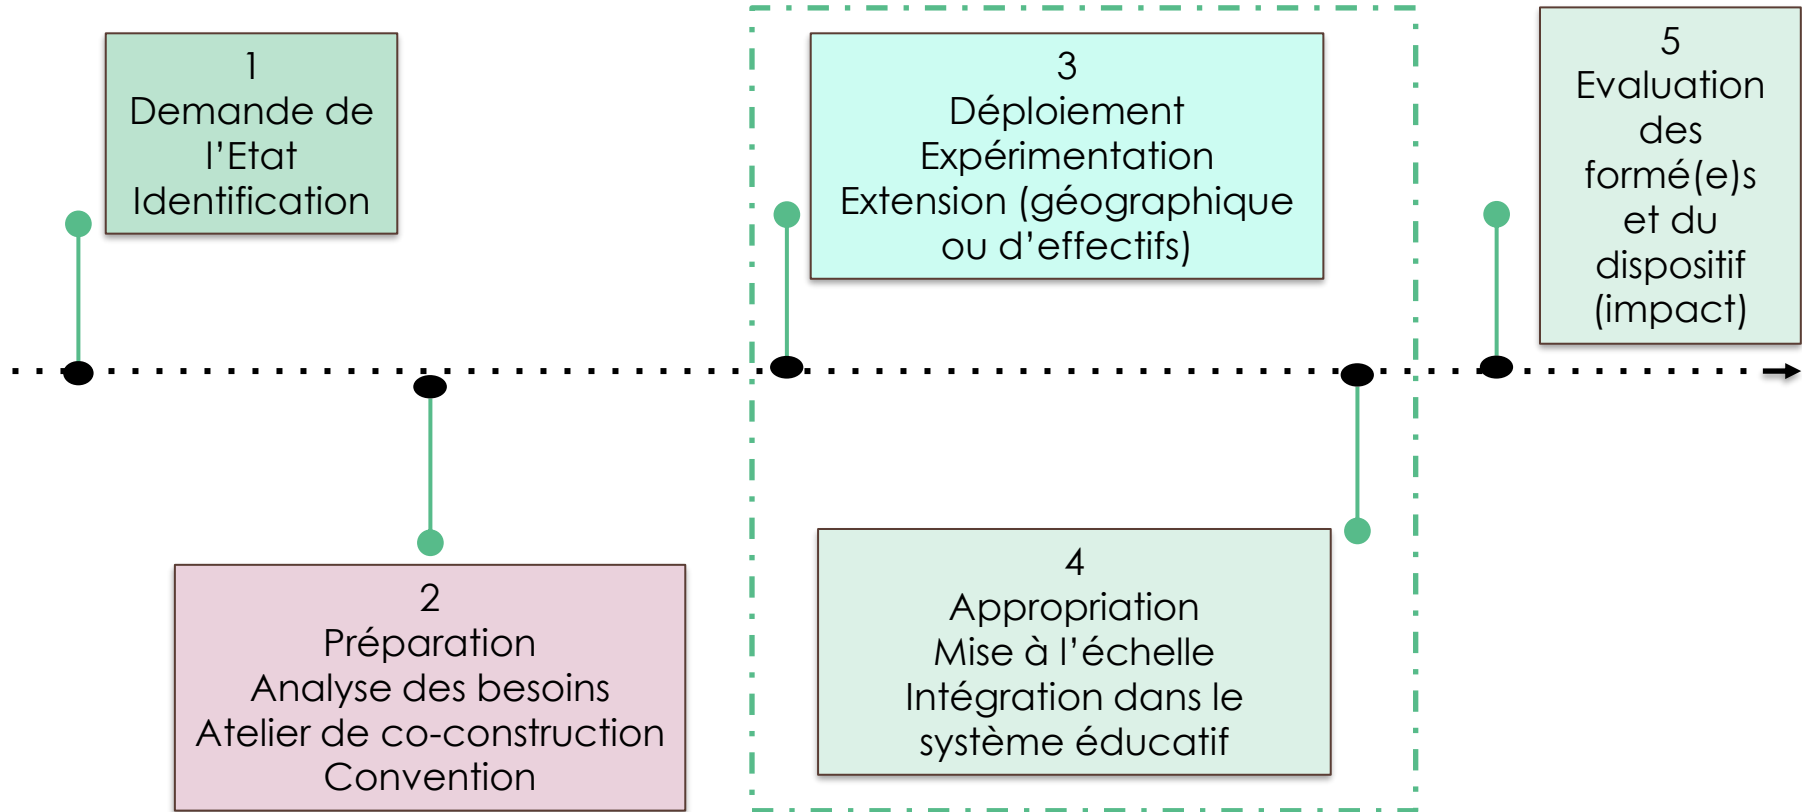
1
Demande de l’Etat
Identification

3
Déploiement
Expérimentation
Extension (géographique ou d’effectifs)

5
Evaluation des formé(e)s et du dispositif (impact)

2
Préparation
Analyse des besoins
Atelier de co-construction
Convention

4
Appropriation
Mise à l’échelle
Intégration dans le système éducatif